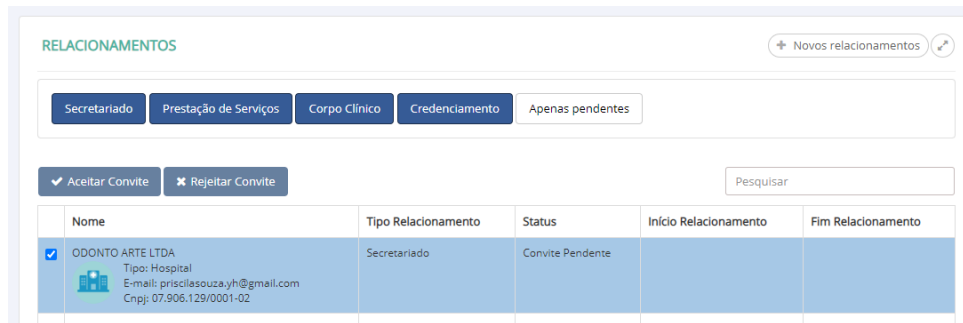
RELACIONAMENTOS

+ Novos relacionamentos

Secretariado | Prestação de Serviços | Corpo Clínico | Credenciamento | Apenas pendentes

✔ Aceitar Convite | ✖ Rejeitar Convite

Pesquisar

| | Nome | Tipo Relacionamento | Status | Início Relacionamento | Fim Relacionamento |
|---|---|---|---|---|---|
| ☑ | ODONTO ARTE LTDA<br>Tipo: Hospital<br>E-mail: priscilasouza.yh@gmail.com<br>Cnpj: 07.906.129/0001-02 | Secretariado | Convite Pendente | | |